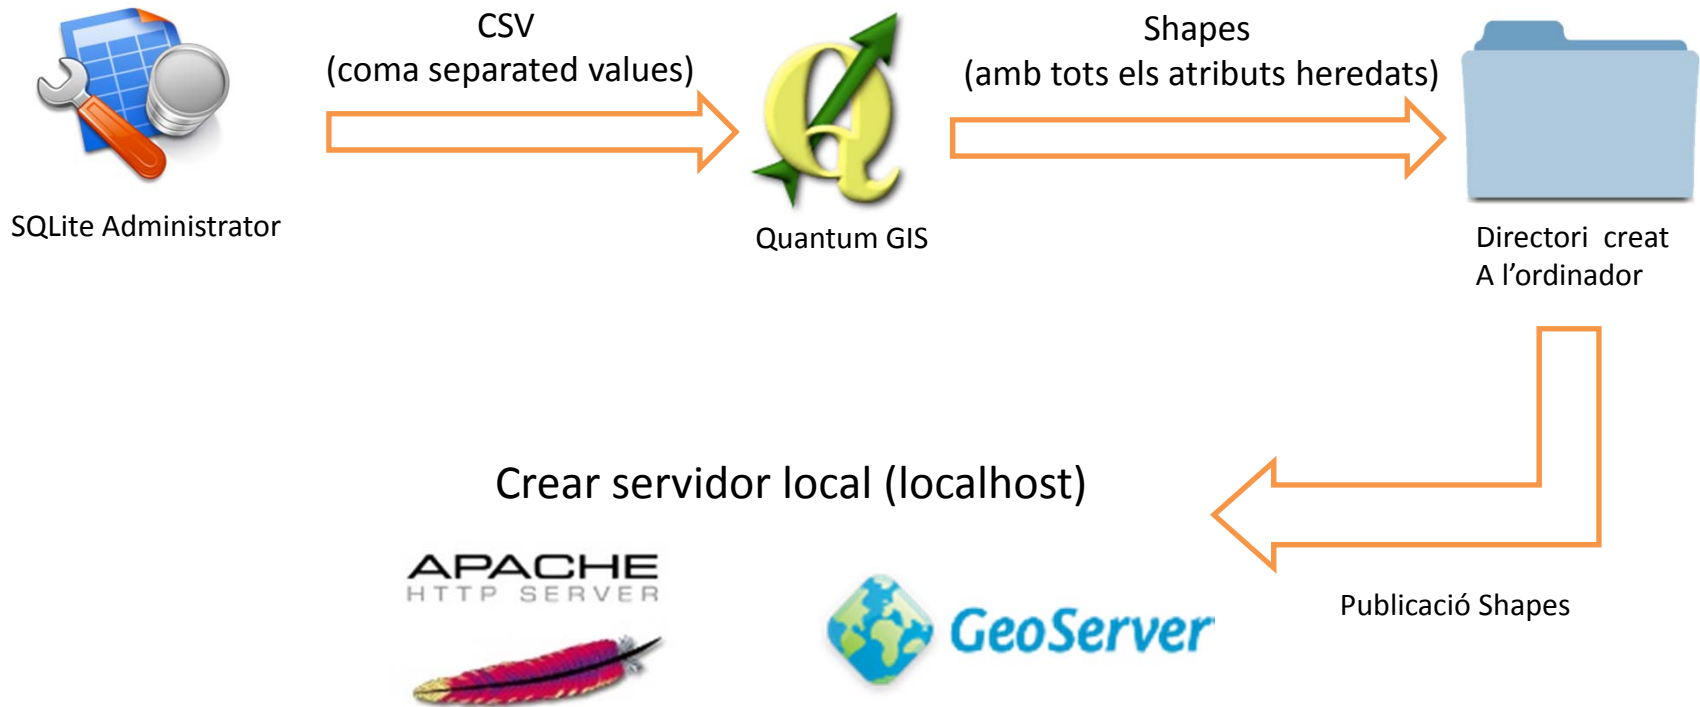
CSV
(coma separated values)

Shapes
(amb tots els atributs heredats)

SQLite Administrator

Quantum GIS

Directori creat
A l’ordinador

Crear servidor local (localhost)

APACHE
HTTP SERVER

GeoServer

Publicació Shapes